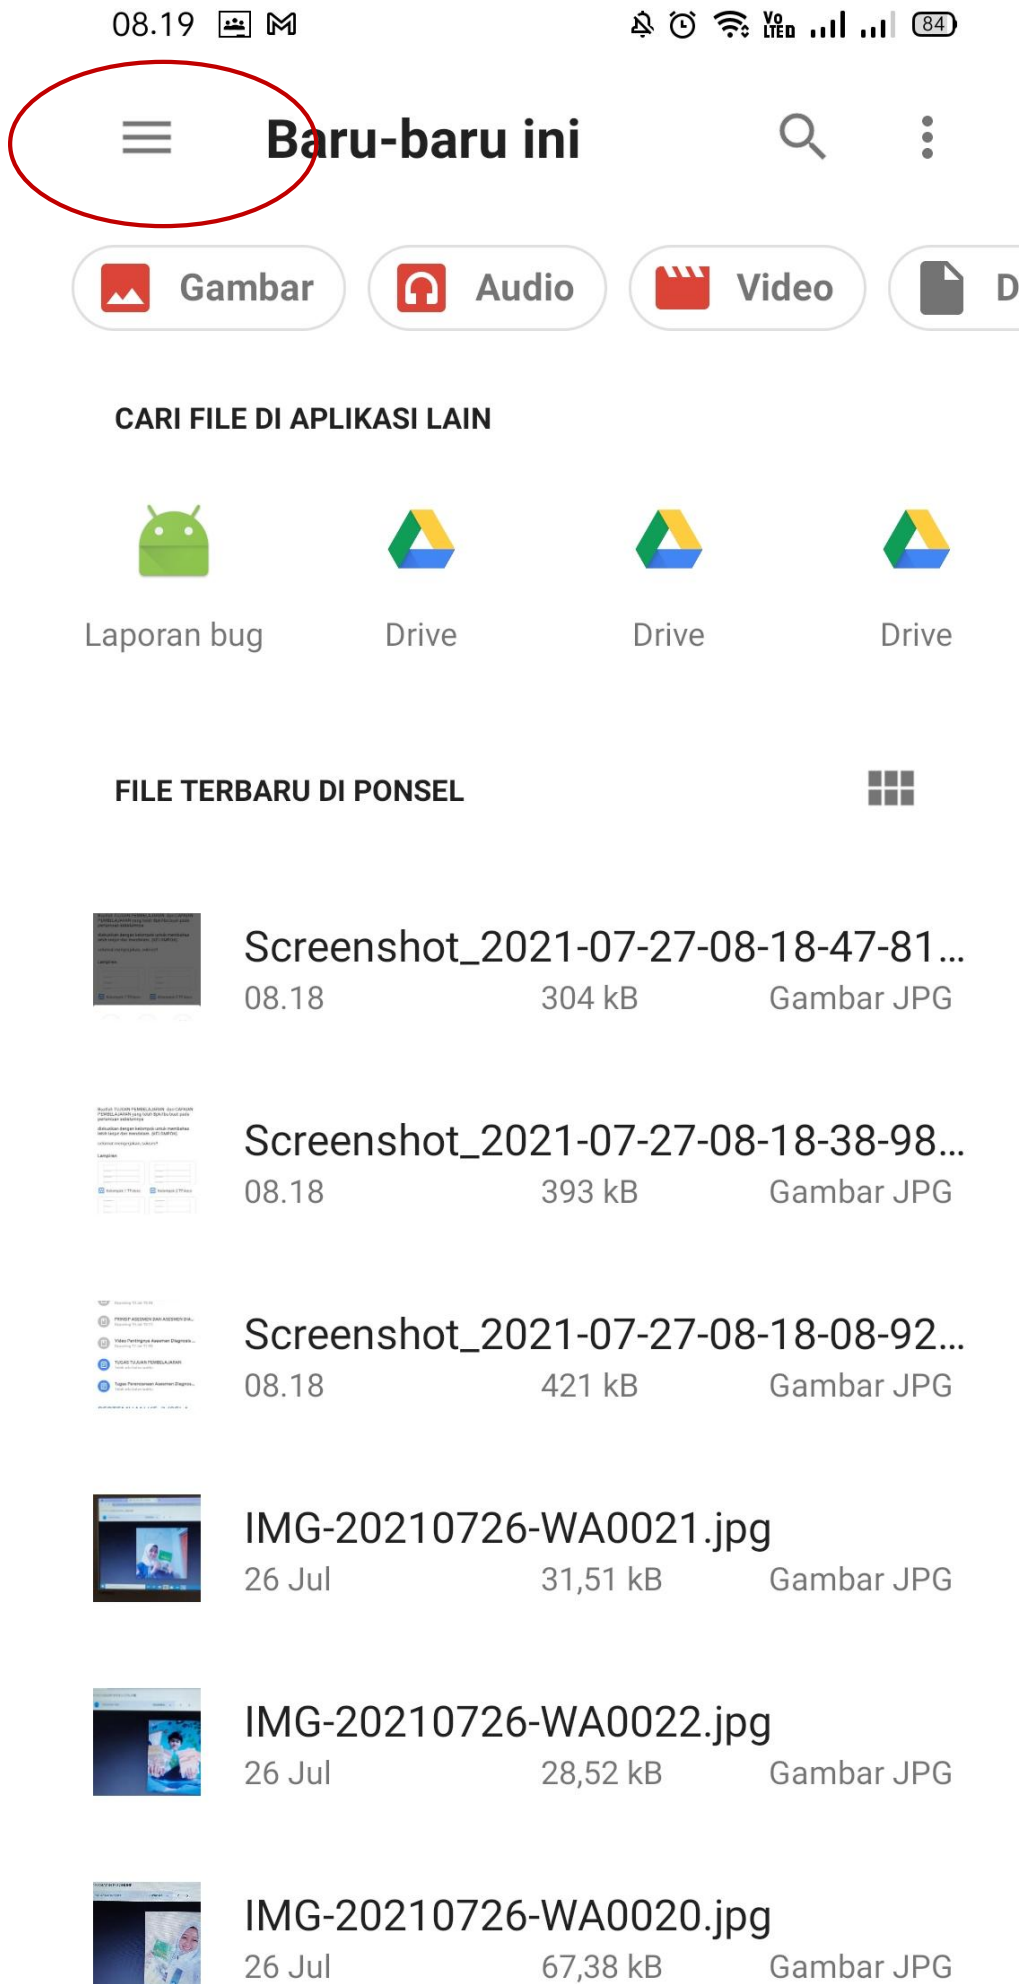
08.19

84

Baru-baru ini

Gambar
Audio
Video
D

CARI FILE DI APLIKASI LAIN

Laporan bug
Drive
Drive
Drive

FILE TERBARU DI PONSEL

Screenshot_2021-07-27-08-18-47-81...
08.18 304 kB Gambar JPG

Screenshot_2021-07-27-08-18-38-98...
08.18 393 kB Gambar JPG

Screenshot_2021-07-27-08-18-08-92...
08.18 421 kB Gambar JPG

IMG-20210726-WA0021.jpg
26 Jul 31,51 kB Gambar JPG

IMG-20210726-WA0022.jpg
26 Jul 28,52 kB Gambar JPG

IMG-20210726-WA0020.jpg
26 Jul 67,38 kB Gambar JPG